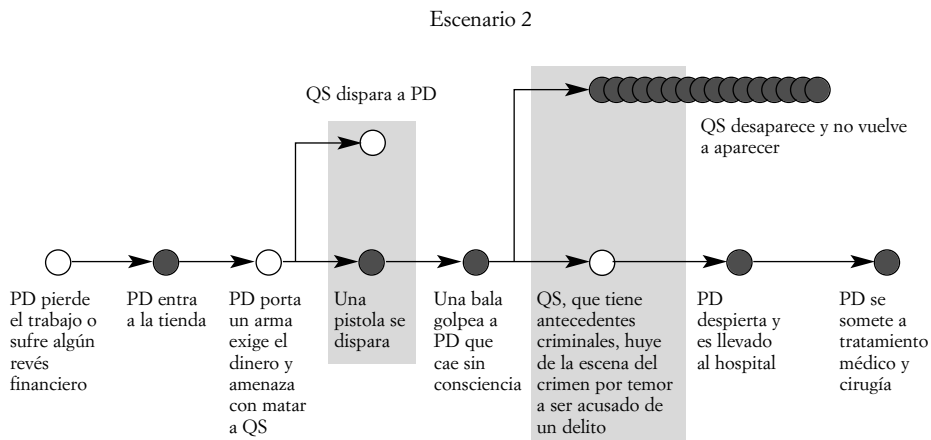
Escenario 2

QS dispara a PD

QS desaparece y no vuelve a aparecer

PD pierde el trabajo o sufre algún revés financiero

PD entra a la tienda

PD porta un arma exige el dinero y amenaza con matar a QS

Una pistola se dispara

Una bala golpea a PD que cae sin consciencia

QS, que tiene antecedentes criminales, huye de la escena del crimen por temor a ser acusado de un delito

PD despierta y es llevado al hospital

PD se somete a tratamiento médico y cirugía